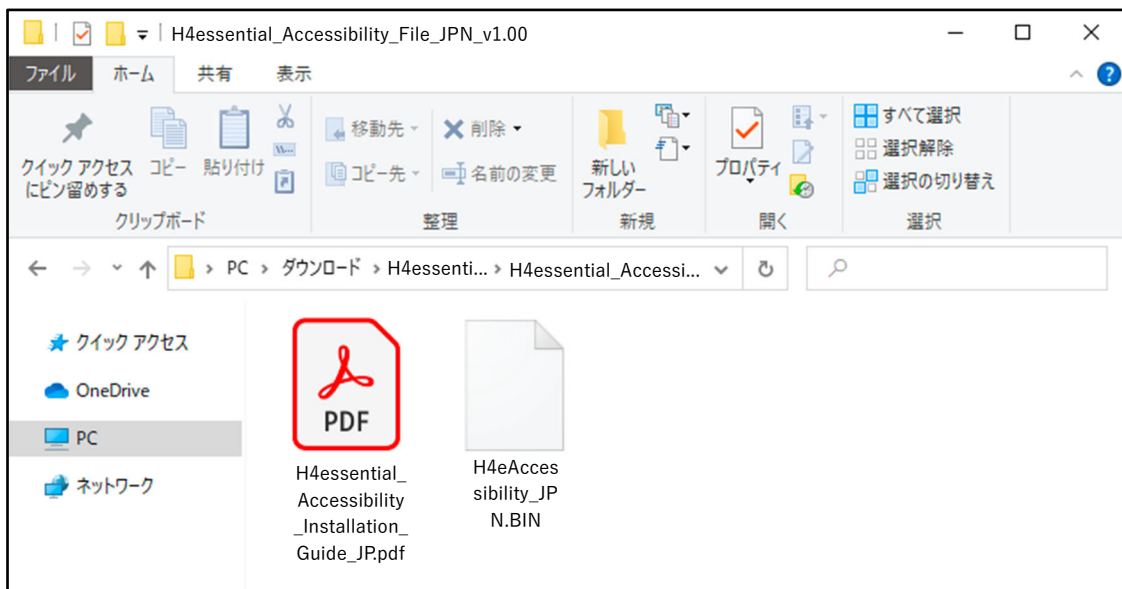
H4essential_Accessibility_File_JPN_v1.00

ファイル ホーム 共有 表示

クイック アクセスにピン留めする コピー 貼り付け
クリップボード

移動先 削除
コピー先 名前の変更
整理

新しいフォルダー
新規

プロパティ
開く

すべて選択
選択解除
選択の切り替え
選択

PC > ダウンロード > H4essenti... > H4essential_Accessi...

クイック アクセス
OneDrive
PC
ネットワーク

PDF
H4essential_Accessibility_Installation_Guide_JP.pdf

H4eAccessibility_JPN.BIN